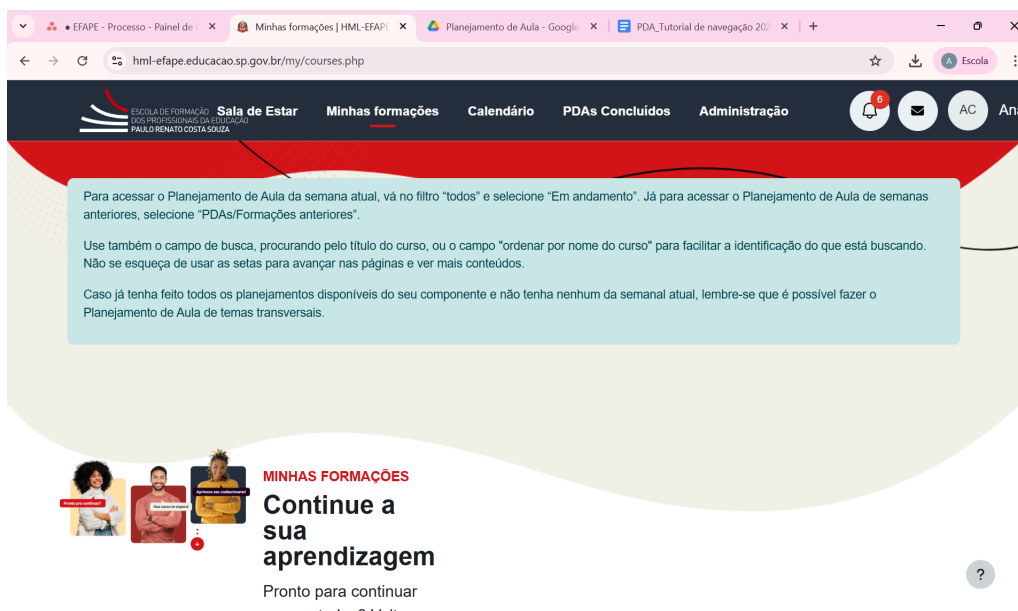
● EFAPE - Processo - Painel de
Minhas formações | HML-EFAPE
Planejamento de Aula - Google
PDA_Tutorial de navegação 202

hml-efape.educacao.sp.gov.br/my/courses.php

Escola

ESCOLA DE FORMAÇÃO DOS PROFISSIONAIS DA EDUCAÇÃO PAULO RENATO COSTA SOUZA

Sala de Estar
Minhas formações
Calendário
PDAs Concluídos
Administração
6
AC
An

Para acessar o Planejamento de Aula da semana atual, vá no filtro "todos" e selecione "Em andamento". Já para acessar o Planejamento de Aula de semanas anteriores, selecione "PDAs/Formações anteriores".

Use também o campo de busca, procurando pelo título do curso, ou o campo "ordenar por nome do curso" para facilitar a identificação do que está buscando. Não se esqueça de usar as setas para avançar nas páginas e ver mais conteúdos.

Caso já tenha feito todos os planejamentos disponíveis do seu componente e não tenha nenhum da semanal atual, lembre-se que é possível fazer o Planejamento de Aula de temas transversais.

Pronto pra continuar?
Seu curso te espera!
Aprimore seu conhecimento!

MINHAS FORMAÇÕES
Continue a sua aprendizagem
Pronto para continuar
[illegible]
?